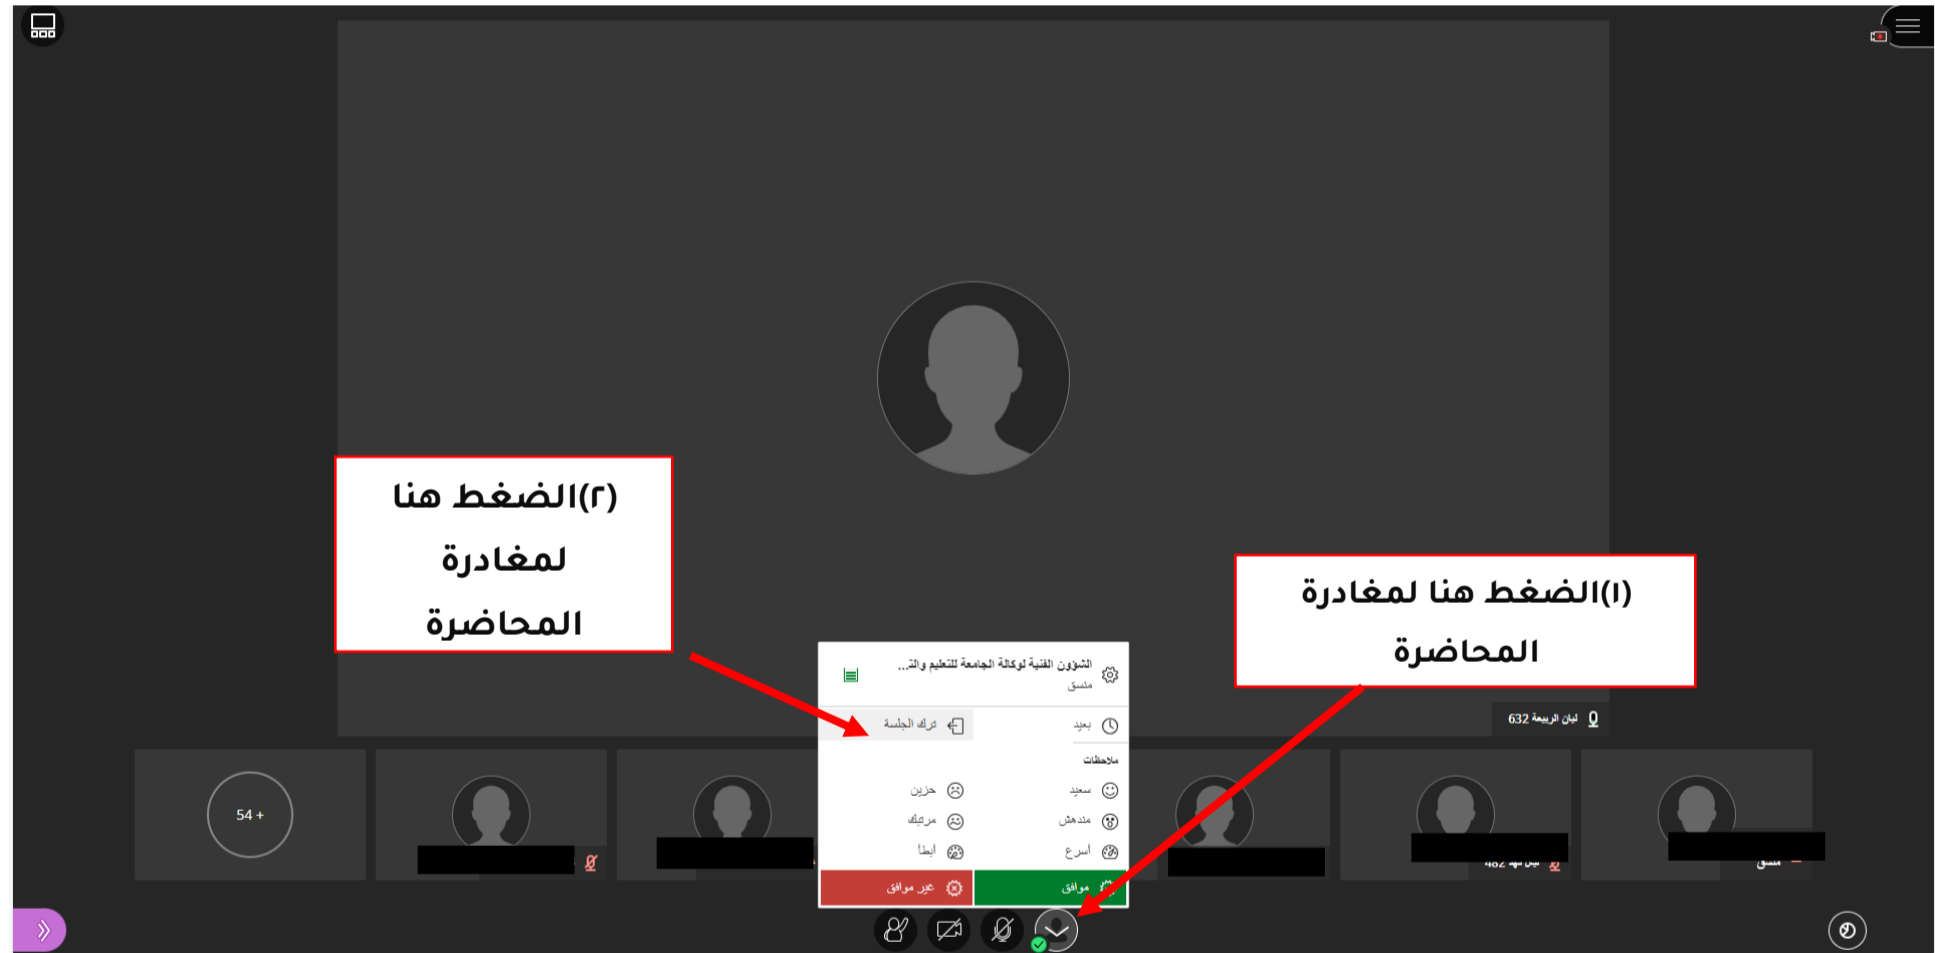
(٢)الضغط هنا لمغادرة المحاضرة

(١)الضغط هنا لمغادرة المحاضرة

الشؤون الفنية لوكالة الجامعة للتعليم والت...
منسق

بعيد
ترك الجلسة

ملاحظات

سعيد
حزين
مندهش
مرتبك
أسرع
أبطأ

موافق
غير موافق

لبان الربيعة 632

54 +

482
منسق